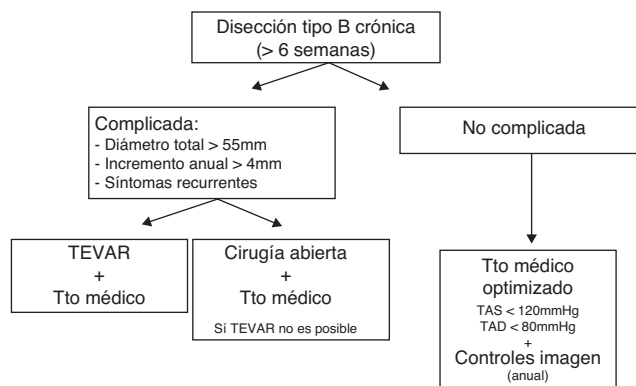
Disección tipo B crónica
(> 6 semanas)

Complicada:
- Diámetro total > 55mm
- Incremento anual > 4mm
- Síntomas recurrentes

No complicada

TEVAR
+
Tto médico

Cirugía abierta
+
Tto médico
Sí TEVAR no es posible

Tto médico
optimizado
TAS < 120mmHg
TAD < 80mmHg
+
Controles imagen
(anual)